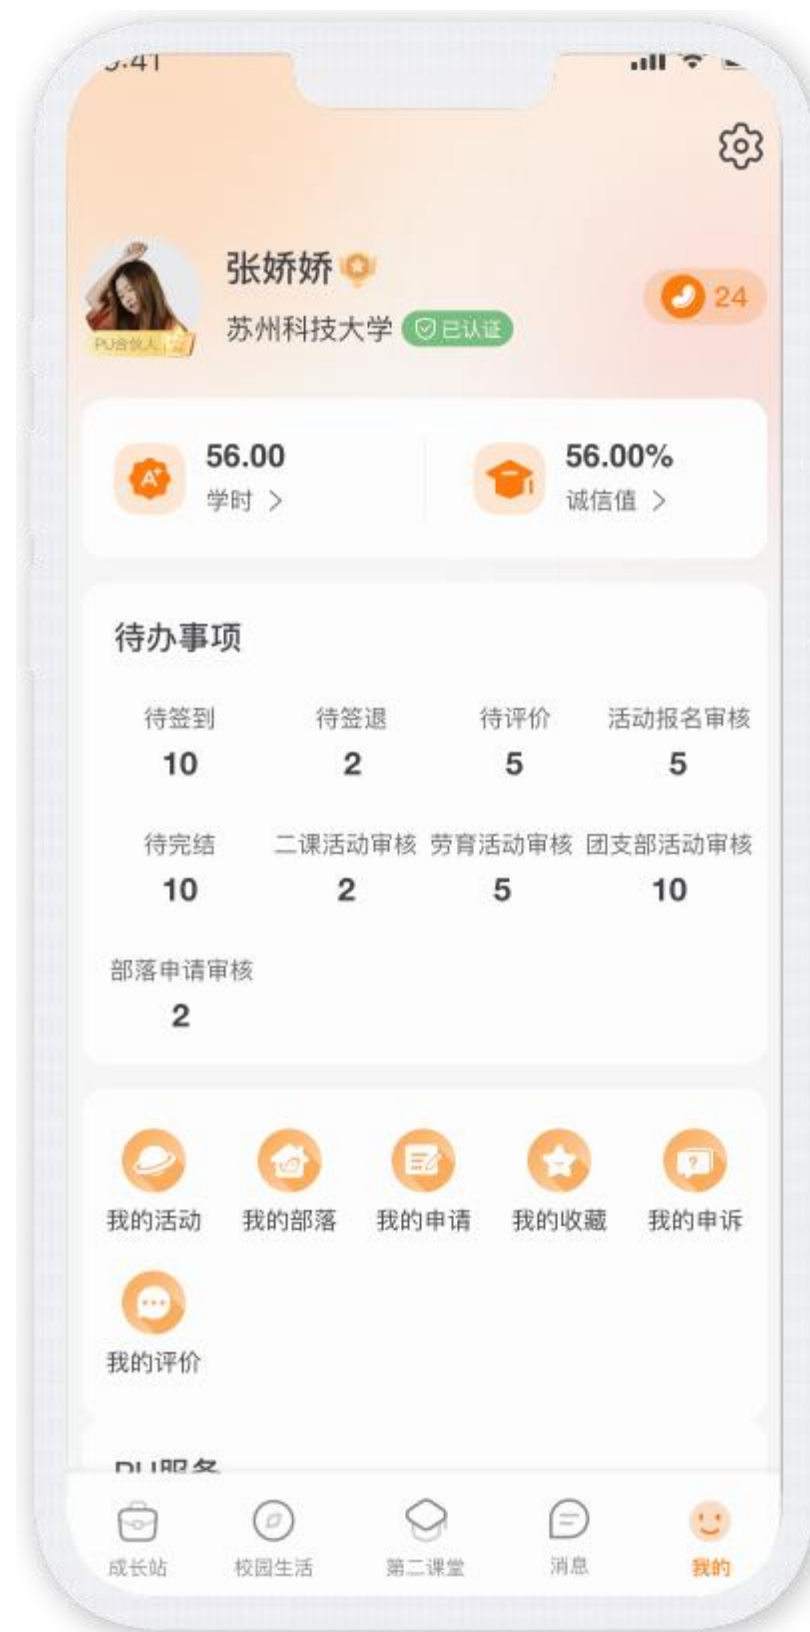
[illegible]:41

张娇娇

苏州科技大学 已认证

PU合伙人

24

56.00
学时 >

56.00%
诚信值 >

待办事项

| 待签到 | 待签退 | 待评价 | 活动报名审核 |
|---|---|---|---|
| 10 | 2 | 5 | 5 |
| 待完结 | 二课活动审核 | 劳育活动审核 | 团支部活动审核 |
| 10 | 2 | 5 | 10 |
| 部落申请审核 | | | |
| 2 | | | |

我的活动 我的部落 我的申请 我的收藏 我的申诉
我的评价

PU服务

成长站 校园生活 第二课堂 消息 我的